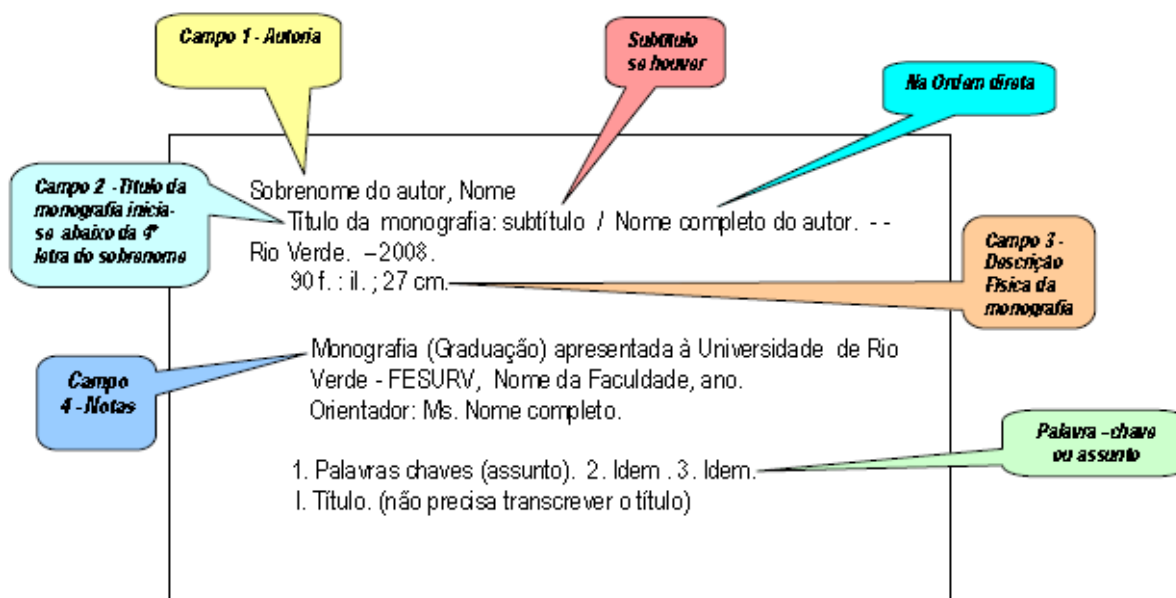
Campo 1 - Autoria

Subtítulo se houver

Na Ordem direta

Campo 2 - Título da monografia inicia-se abaixo da 4ª letra do sobrenome

Sobrenome do autor, Nome
Título da monografia: subtítulo / Nome completo do autor. - - Rio Verde. –2008.
90 f. : il. ; 27 cm.

Campo 3 - Descrição Física da monografia

Campo 4 - Notas

Monografia (Graduação) apresentada à Universidade de Rio Verde - FESURV, Nome da Faculdade, ano.
Orientador: Ms. Nome completo.

Palavra –chave ou assunto

1. Palavras chaves (assunto). 2. Idem . 3. Idem.
I. Título. (não precisa transcrever o título)